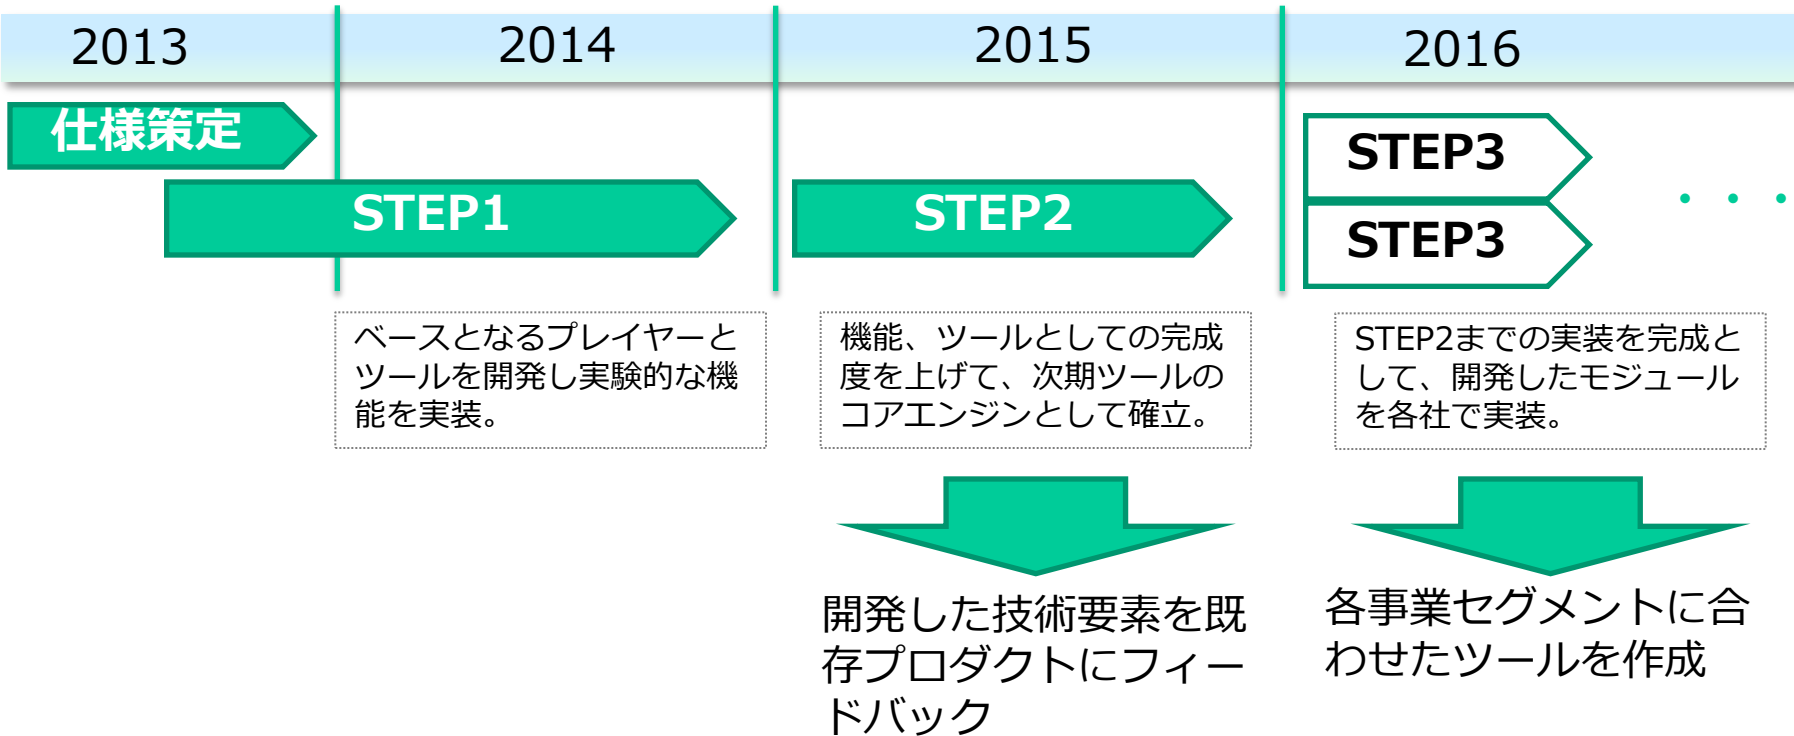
2013

2014

2015

2016

仕様策定

STEP1

STEP2

STEP3

STEP3

・・・

ベースとなるプレイヤーとツールを開発し実験的な機能を実装。

機能、ツールとしての完成度を上げて、次期ツールのコアエンジンとして確立。

STEP2までの実装を完成として、開発したモジュールを各社で実装。

開発した技術要素を既存プロダクトにフィードバック

各事業セグメントに合わせたツールを作成